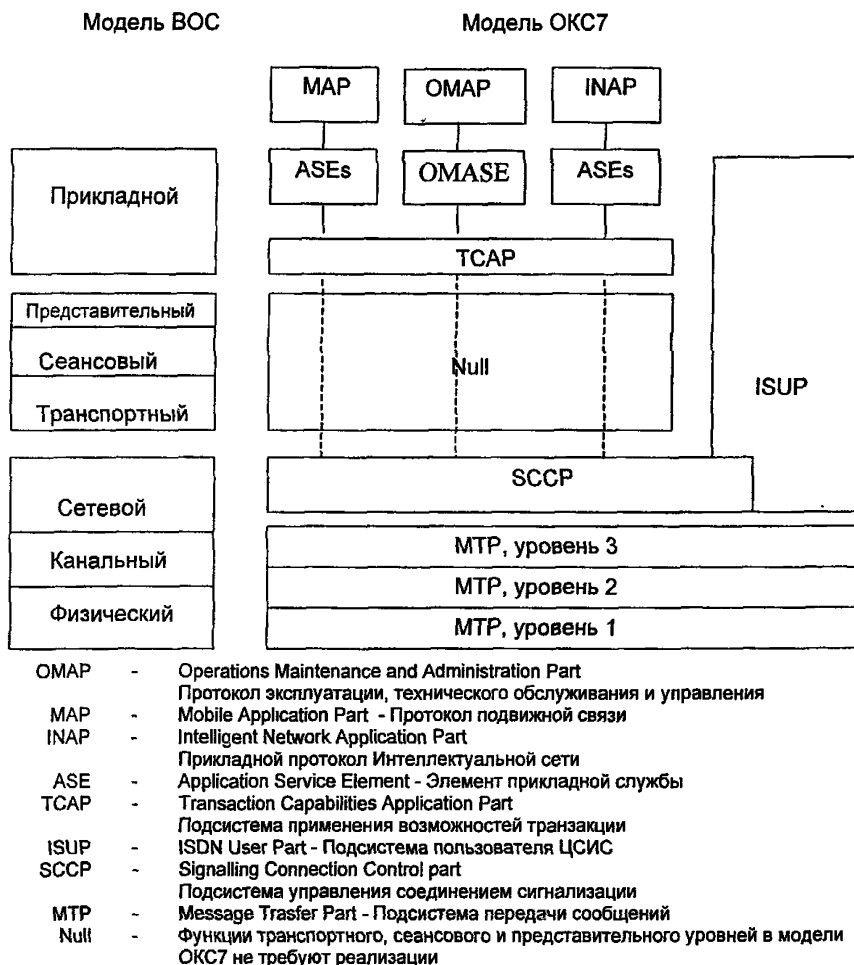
Модель ВОС

Модель ОКС7

MAP

OMAP

INAP

ASEs

OMASE

ASEs

Прикладной

TCAP

Представительный

Сеансовый

Null

Транспортный

ISUP

SCCP

Сетевой

Канальный

MTP, уровень 3

MTP, уровень 2

Физический

MTP, уровень 1

OMAP - Operations Maintenance and Administration Part
Протокол эксплуатации, технического обслуживания и управления
MAP - Mobile Application Part - Протокол подвижной связи
INAP - Intelligent Network Application Part
Прикладной протокол Интеллектуальной сети
ASE - Application Service Element - Элемент прикладной службы
TCAP - Transaction Capabilities Application Part
Подсистема применения возможностей транзакции
ISUP - ISDN User Part - Подсистема пользователя ЦСИС
SCCP - Signalling Connection Control part
Подсистема управления соединением сигнализации
MTP - Message Trasfer Part - Подсистема передачи сообщений
Null - Функции транспортного, сеансового и представительного уровней в модели ОКС7 не требуют реализации